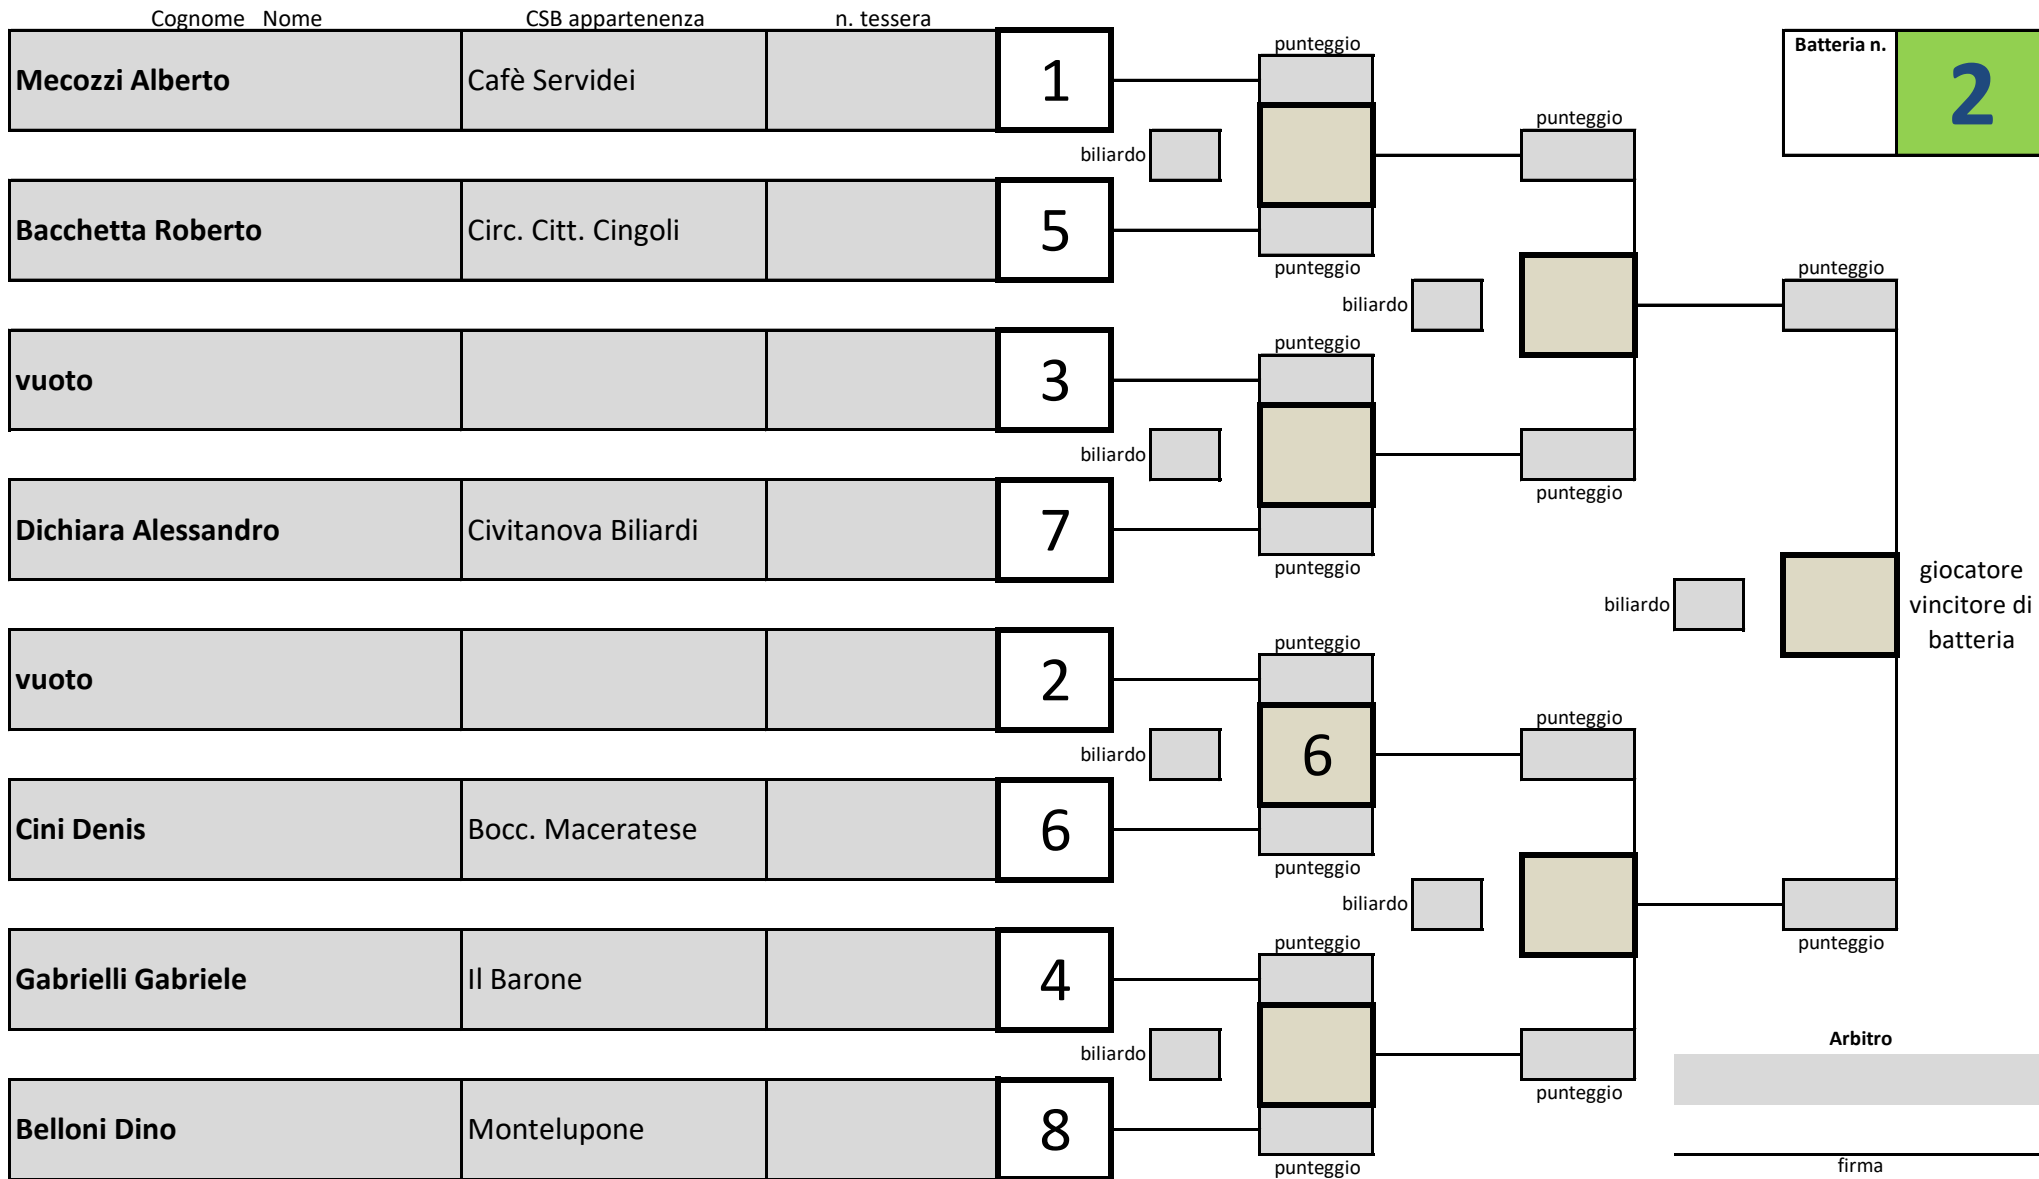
| Cognome Nome | CSB appartenenza | n. tessera | |
|---|---|---|---|
| Mecozzi Alberto | Cafè Servidei | | 1 |
| Bacchetta Roberto | Circ. Citt. Cingoli | | 5 |
| vuoto | | | 3 |
| Dichiara Alessandro | Civitanova Biliardi | | 7 |
| vuoto | | | 2 |
| Cini Denis | Bocc. Maceratese | | 6 |
| Gabrielli Gabriele | Il Barone | | 4 |
| Belloni Dino | Montelupone | | 8 |

punteggio
biliardo
punteggio
punteggio
biliardo
punteggio
punteggio
biliardo
punteggio
punteggio
biliardo
6
punteggio
punteggio
biliardo
punteggio

punteggio
biliardo
punteggio
punteggio
punteggio
biliardo
punteggio

punteggio
biliardo
punteggio

Batteria n. 2

giocatore vincitore di batteria

Arbitro

firma